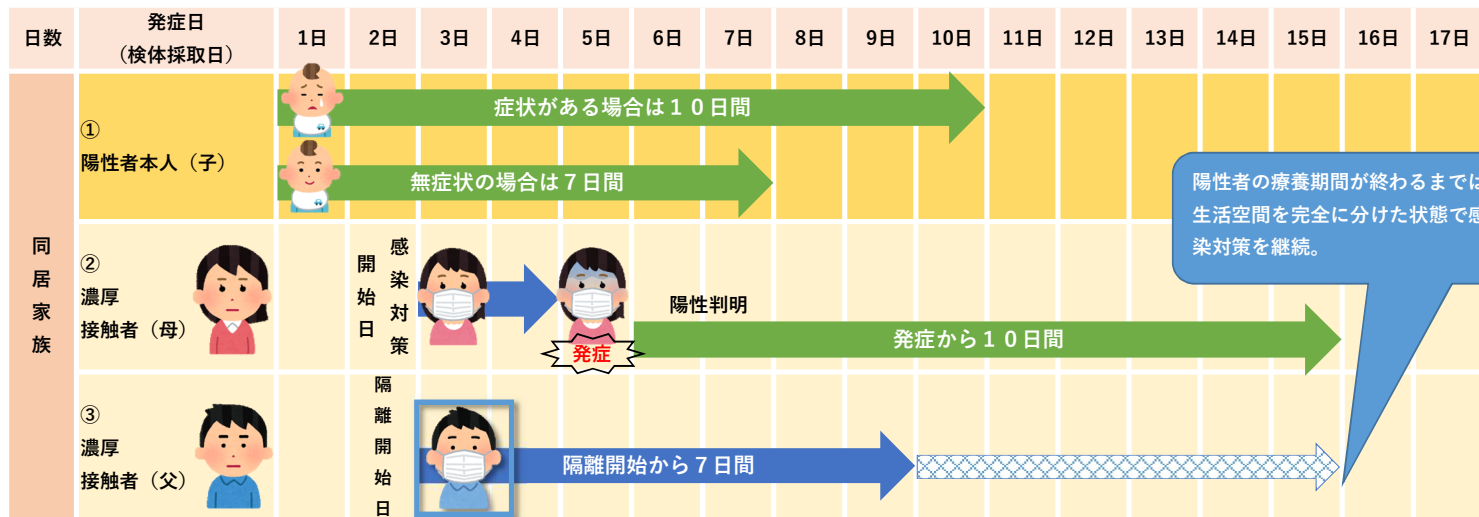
| 日数 | 発症日（検体採取日） | 1日 | 2日 | 3日 | 4日 | 5日 | 6日 | 7日 | 8日 | 9日 | 10日 | 11日 | 12日 | 13日 | 14日 | 15日 | 16日 | 17日 |
|---|---|---|---|---|---|---|---|---|---|---|---|---|---|---|---|---|---|---|

同居家族

① 陽性者本人（子）

症状がある場合は１０日間

無症状の場合は７日間

陽性者の療養期間が終わるまでは生活空間を完全に分けた状態で感染対策を継続。

② 濃厚接触者（母）

感染対策開始日

発症

陽性判明

発症から１０日間

③ 濃厚接触者（父）

隔離開始日

隔離開始から７日間